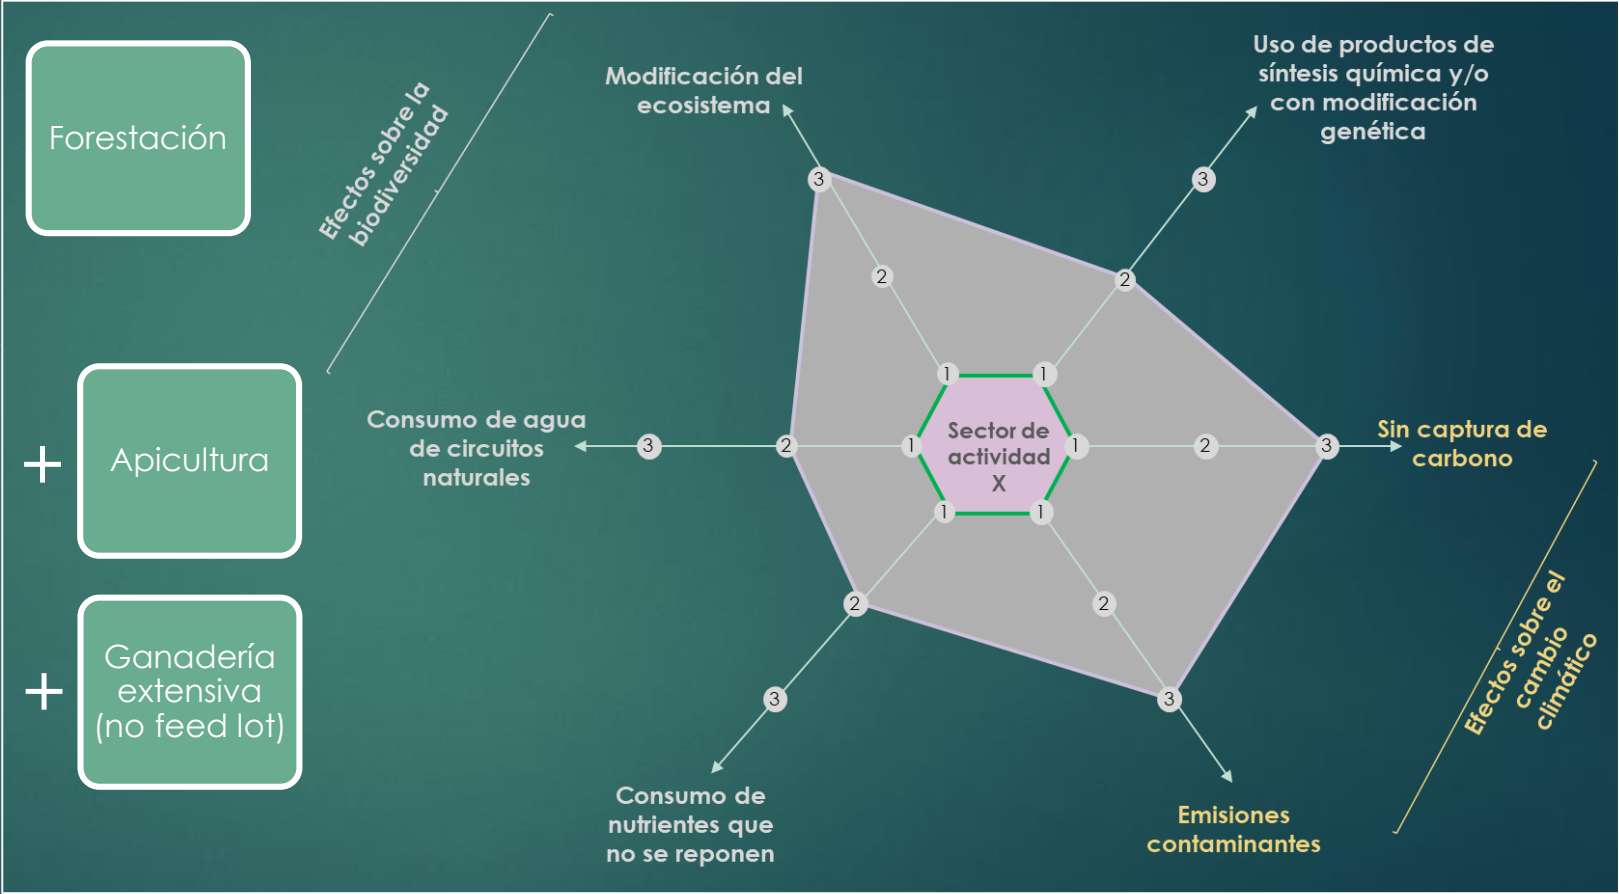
Forestación

+ Apicultura

+ Ganadería extensiva (no feed lot)

Efectos sobre la biodiversidad

Modificación del ecosistema

Uso de productos de síntesis química y/o con modificación genética

Consumo de agua de circuitos naturales

Sector de actividad X

Sin captura de carbono

Efectos sobre el cambio climático

Consumo de nutrientes que no se reponen

Emisiones contaminantes

3 2 1 3 2 1 3 2 1 1 2 3 1 2 3 1 2 3